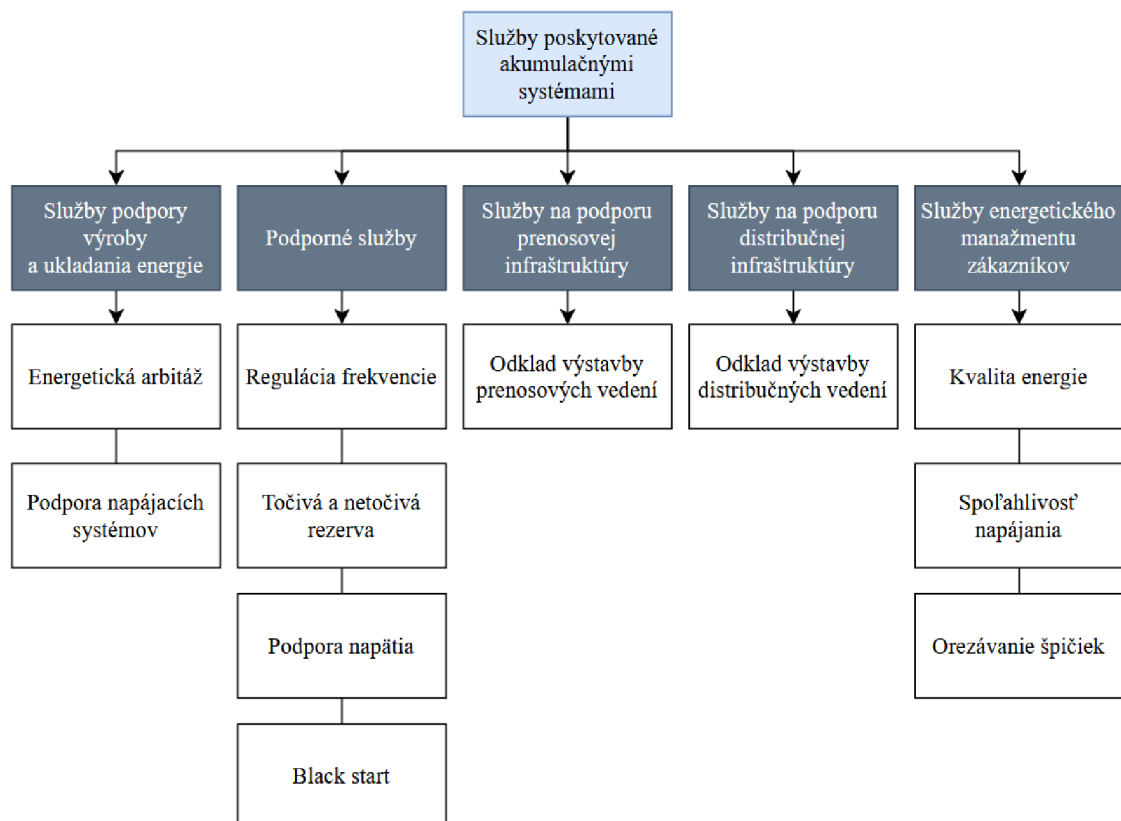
Služby poskytované akumulačnými systémami

Služby podpory výroby a ukladania energie

Energetická arbitáž

Podpora napájacích systémov

Podporné služby

Regulácia frekvencie

Točivá a netočivá rezerva

Podpora napätia

Black start

Služby na podporu prenosovej infraštruktúry

Odklad výstavby prenosových vedení

Služby na podporu distribučnej infraštruktúry

Odklad výstavby distribučných vedení

Služby energetického manažmentu zákazníkov

Kvalita energie

Spoľahlivosť napájania

Orezávanie špičiek